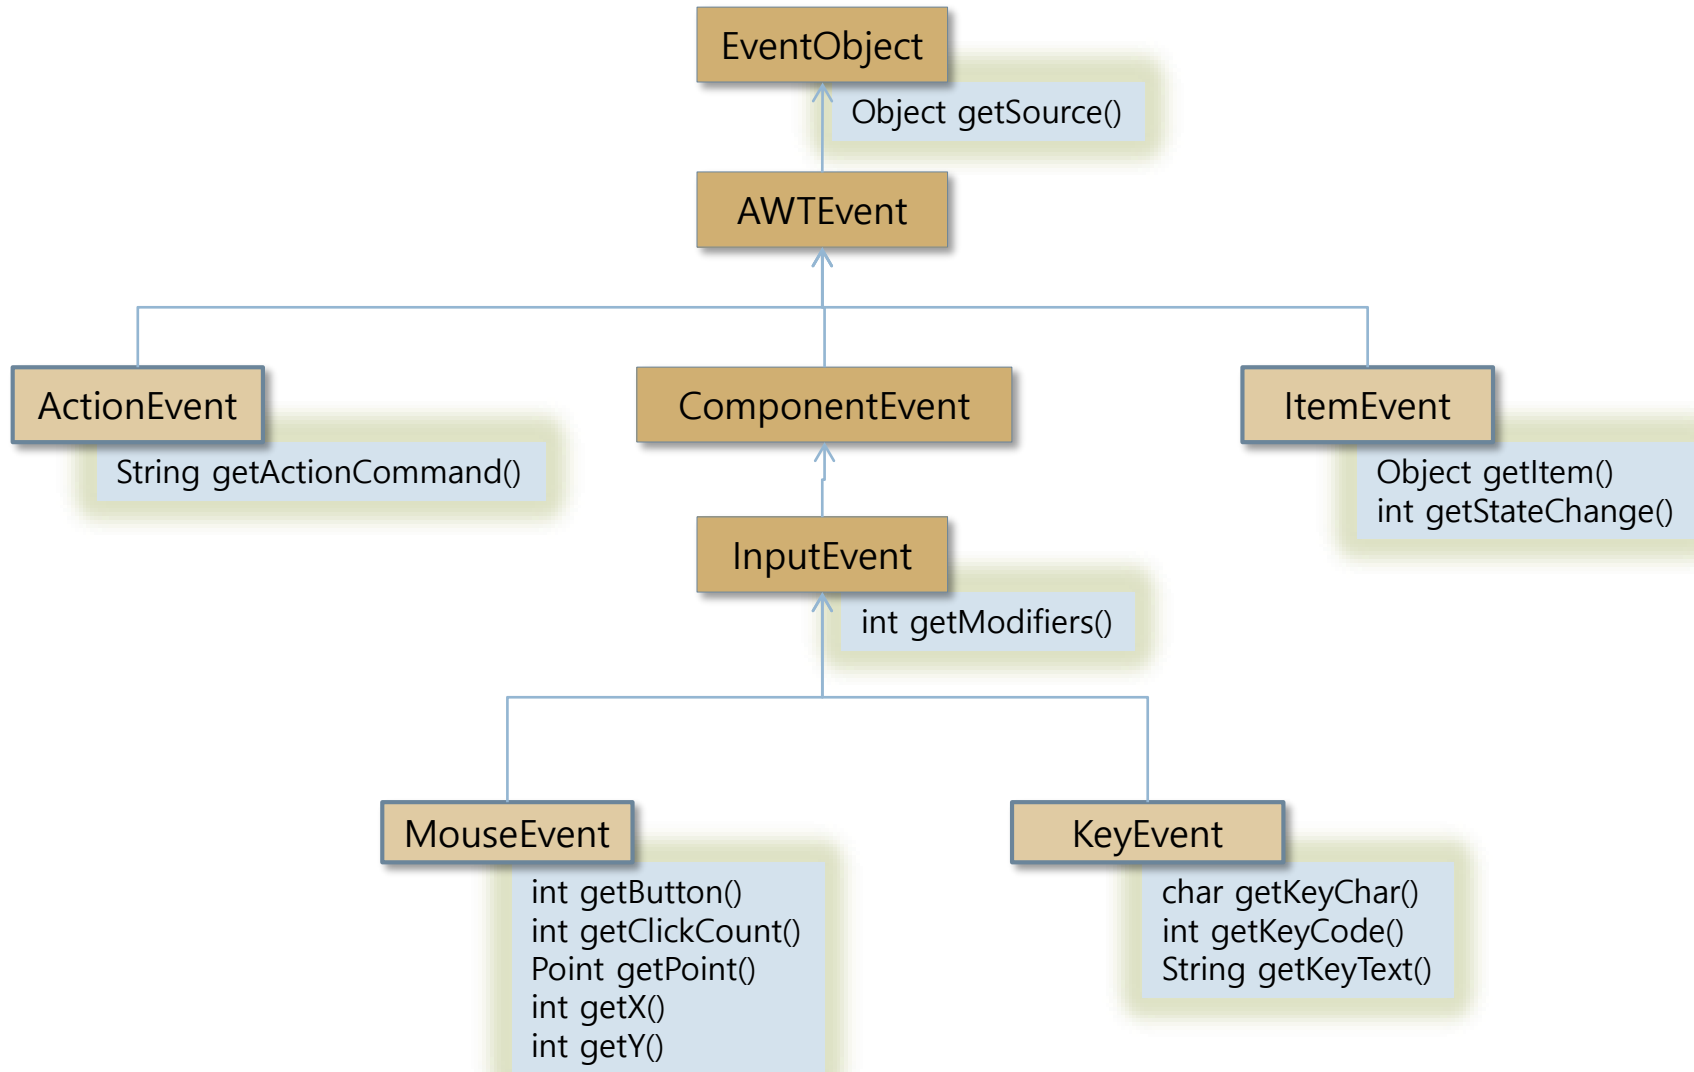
EventObject

Object getSource()

AWTEvent

ActionEvent

String getActionCommand()

ComponentEvent

ItemEvent

Object getItem()
int getStateChange()

InputEvent

int getModifiers()

MouseEvent

int getButton()
int getClickCount()
Point getPoint()
int getX()
int getY()

KeyEvent

char getKeyChar()
int getKeyCode()
String getKeyText()